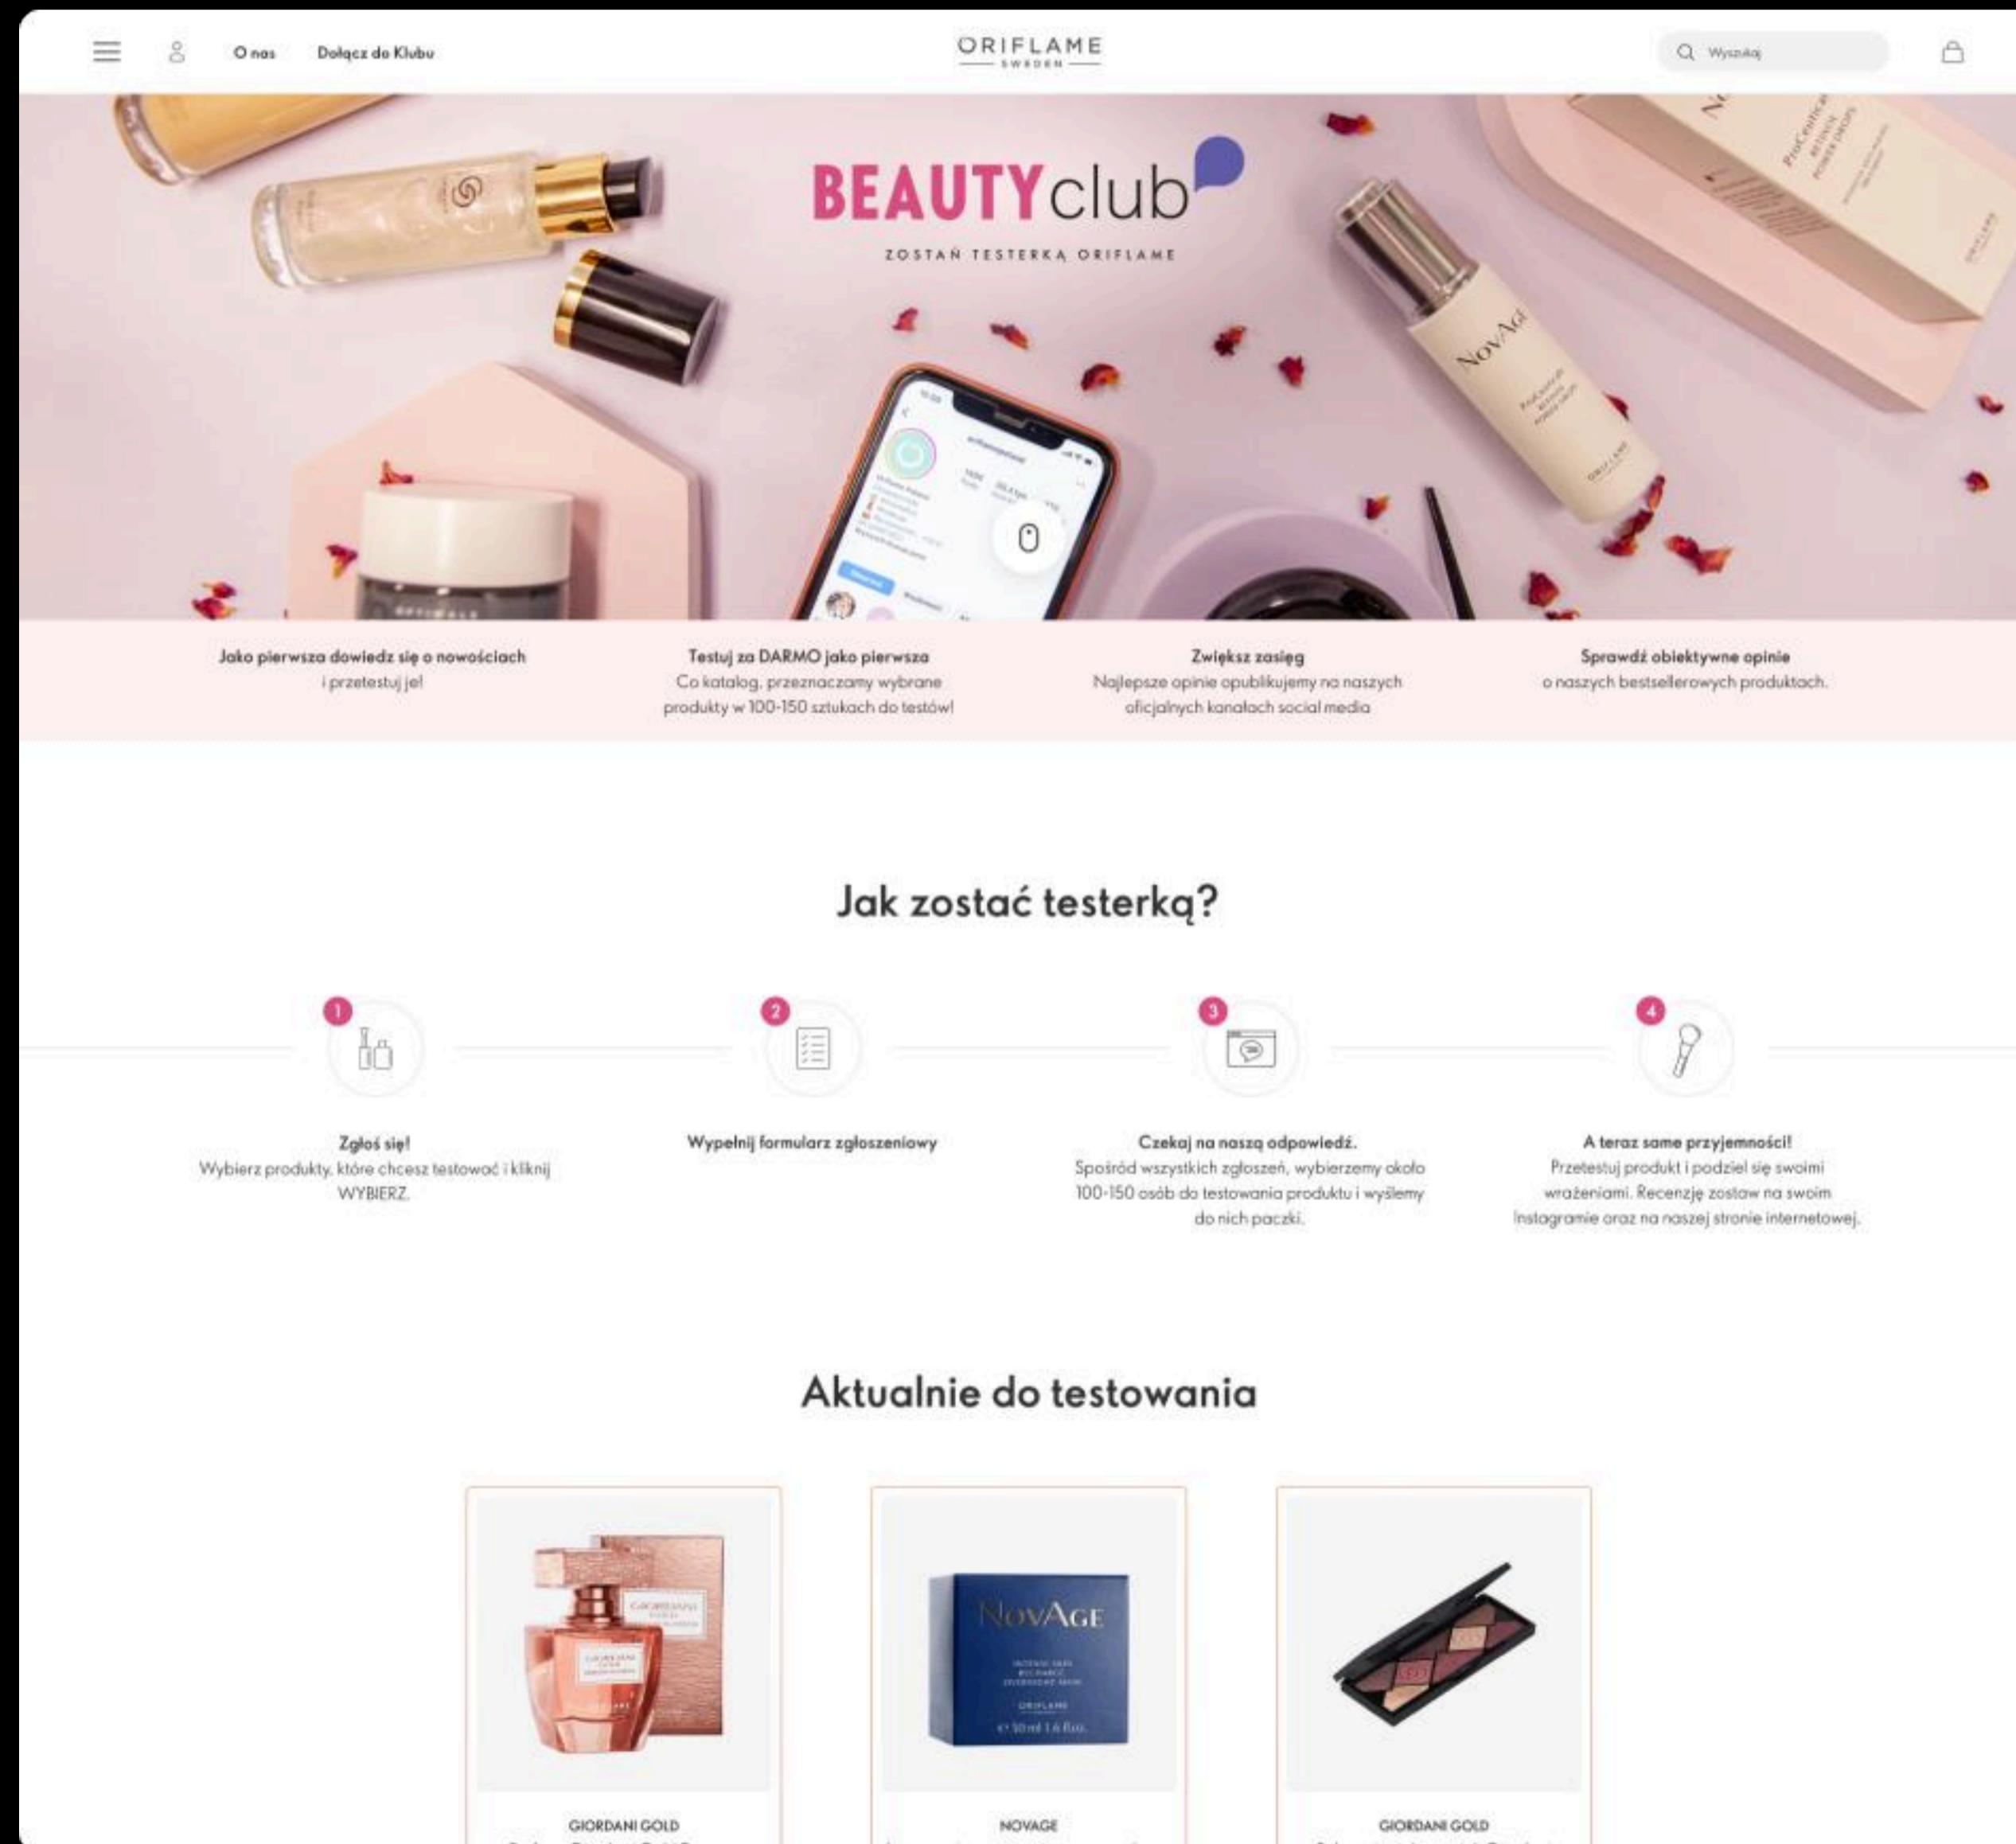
O nas Dołącz do Klubu

ORIFLAME
SWEDEN

Wyszukaj

BEAUTYclub

ZOSTAŃ TESTERKĄ ORIFLAME

NovAge

Jako pierwsza dowiedz się o nowościach
i przetestuj je!

Testuj za DARMO jako pierwsza
Co katalog, przeznaczamy wybrane produkty w 100-150 sztukach do testów!

Zwiększ zasięg
Najlepsze opinie opublikujemy na naszych oficjalnych kanałach social media

Sprawdź obiektywne opinie
o naszych bestsellerowych produktach.

Jak zostać testerką?

1

2

3

4

Zgłoś się!
Wybierz produkty, które chcesz testować i kliknij WYBIERZ.

Wypełnij formularz zgłoszeniowy

Czekaj na naszą odpowiedź.
Spośród wszystkich zgłoszeń, wybierzemy około 100-150 osób do testowania produktu i wyślemy do nich paczki.

A teraz same przyjemności!
Przetestuj produkt i podziel się swoimi wrażeniami. Recenzję zostaw na swoim Instagramie oraz na naszej stronie internetowej.

Aktualnie do testowania

NovAge

GIORDANI GOLD

NOVAGE

GIORDANI GOLD